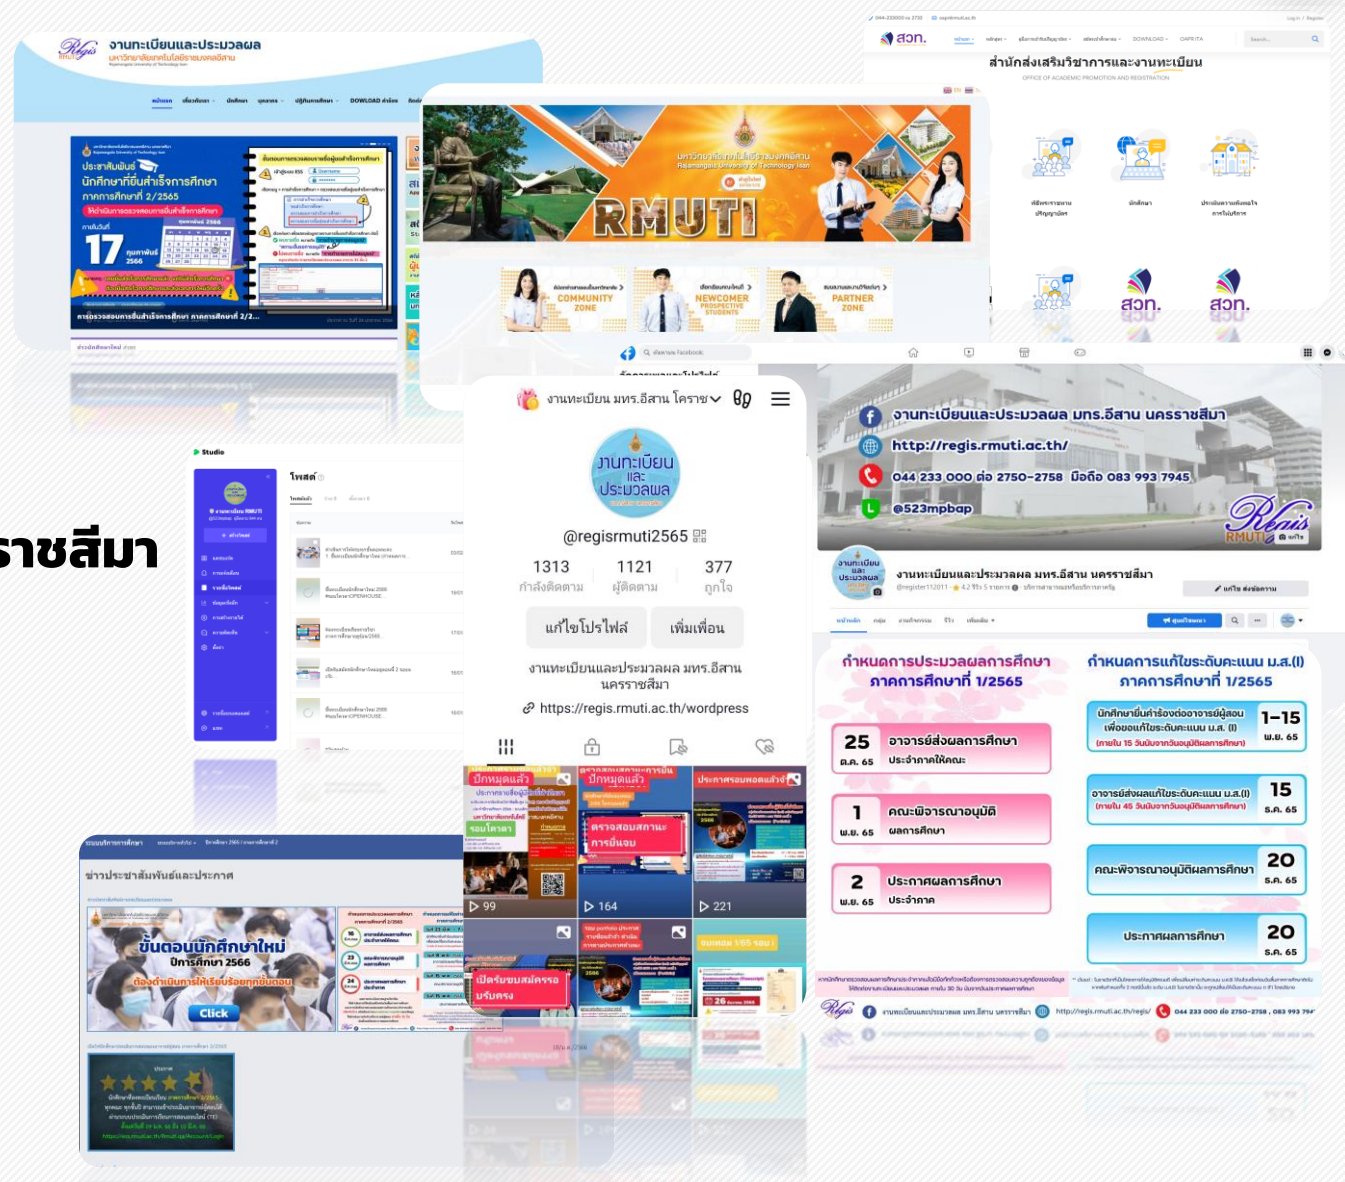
งานทะเบียนและประมวลผล
มหาวิทยาลัยเทคโนโลยีราชมงคลอีสาน

ประชาสัมพันธ์
นักศึกษาที่ยื่นสำเร็จการศึกษา
ภาคการศึกษาที่ 2/2565

17
กุมภาพันธ์
2566

การตรวจสอบการยื่นสำเร็จการศึกษา ภาคการศึกษาที่ 2/2...

สวท.
สำนักส่งเสริมวิชาการและงานทะเบียน
OFFICE OF ACADEMIC PROMOTION AND REGISTRATION

มหาวิทยาลัยเทคโนโลยีราชมงคลอีสาน
Rajamangala University of Technology Isan
RMUTI

COMMUNITY ZONE
NEWCOMER PROSPECTIVE STUDENTS
PARTNER ZONE

ราชสีมา

Studio
โพสต์

งานทะเบียน มทร.อีสาน โคราช
งานทะเบียน และ ประมวลผล
@regismruti2565
1313 กำลังติดตาม
1121 ผู้ติดตาม
377 ถูกใจ
แก้ไขโปรไฟล์
เพิ่มเพื่อน
งานทะเบียนและประมวลผล มทร.อีสาน นครราชสีมา
https://regis.rmuti.ac.th/wordpress
ปักหมุดแล้ว
ปักหมุดแล้ว
ประกาศรอบผลสอบแล้ว
ตรวจสอบสถานะการยื่นจบ
▷ 99
▷ 164
▷ 221
เปิดรับสมัครรอบ
มรับตรง

งานทะเบียนและประมวลผล มทร.อีสาน นครราชสีมา
http://regis.rmuti.ac.th/
044 233 000 ต่อ 2750-2758 มือถือ 083 993 7945
@523mpbap
Regis RMUTI

งานทะเบียนและประมวลผล มทร.อีสาน นครราชสีมา

กำหนดการประมวลผลการศึกษา
ภาคการศึกษาที่ 1/2565
25 ต.ค. 65 อาจารย์ส่งผลการศึกษา ประจำภาคให้คณะ
1 พ.ย. 65 คณะพิจารณาอนุมัติ ผลการศึกษา
2 พ.ย. 65 ประกาศผลการศึกษา ประจำภาค

กำหนดการแก้ไขระดับคะแนน ม.ส.(I)
ภาคการศึกษาที่ 1/2565
นักศึกษายื่นคำร้องต่ออาจารย์ผู้สอน เพื่อขอแก้ไขระดับคะแนน ม.ส. (I) 1-15 พ.ย. 65
อาจารย์ส่งผลแก้ไขระดับคะแนน ม.ส.(I) 15 ธ.ค. 65
คณะพิจารณาอนุมัติผลการศึกษา 20 ธ.ค. 65
ประกาศผลการศึกษา 20 ธ.ค. 65

ข่าวประชาสัมพันธ์และประกาศ
ขั้นตอนนักศึกษาใหม่
ปีการศึกษา 2566
ต้องดำเนินการให้เรียบร้อยทุกขั้นตอน
Click